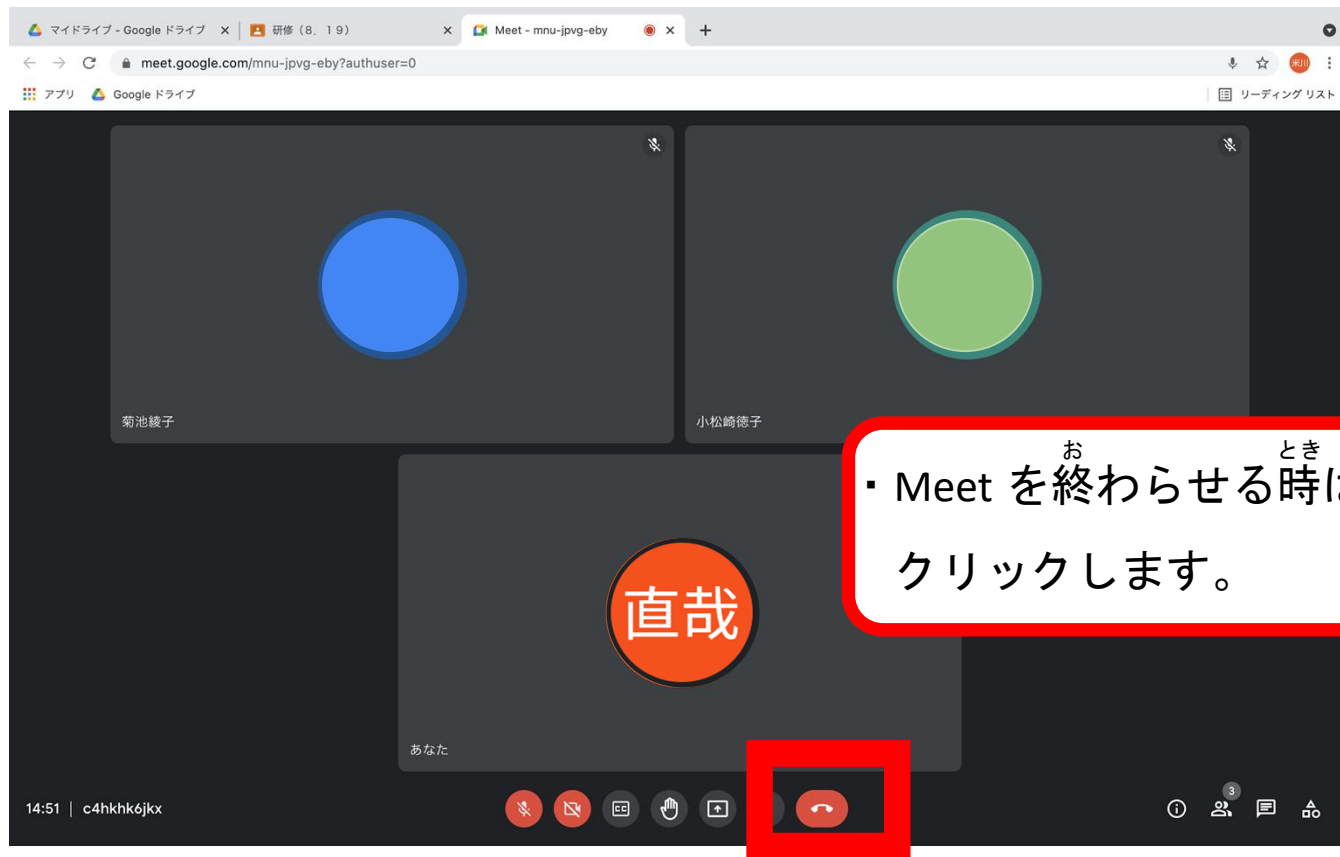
マイドライブ - Google ドライブ
研修（8．19）
Meet - mnu-jpvg-eby
meet.google.com/mnu-jpvg-eby?authuser=0
アプリ
Google ドライブ
リーディング リスト

菊池綾子
小松崎徳子

・Meet を終（お）わらせる時（とき）に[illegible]
クリックします。

直哉
あなた

14:51 | c4hkhk6jkx
3